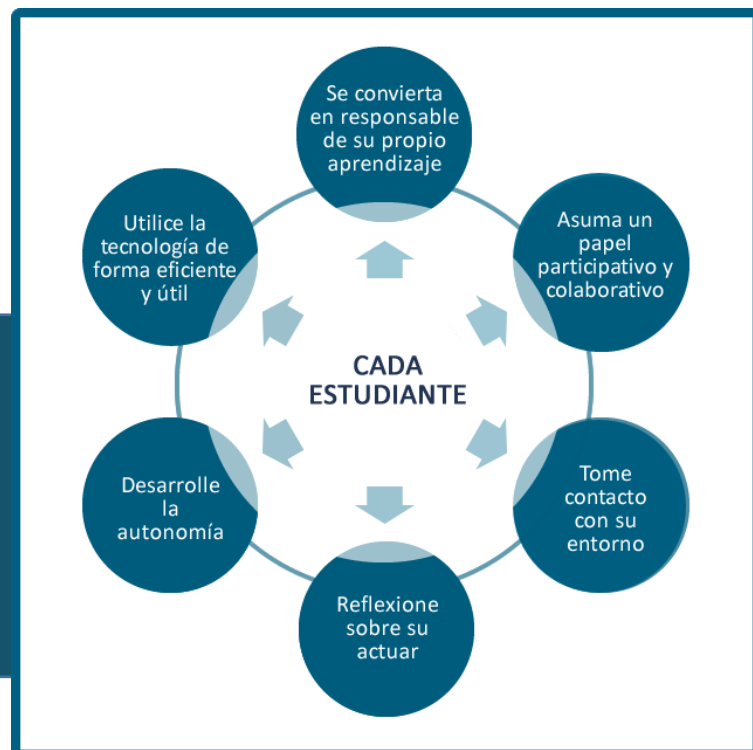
CADA ESTUDIANTE

Se convierta en responsable de su propio aprendizaje

Asuma un papel participativo y colaborativo

Tome contacto con su entorno

Reflexione sobre su actuar

Desarrolle la autonomía

Utilice la tecnología de forma eficiente y útil